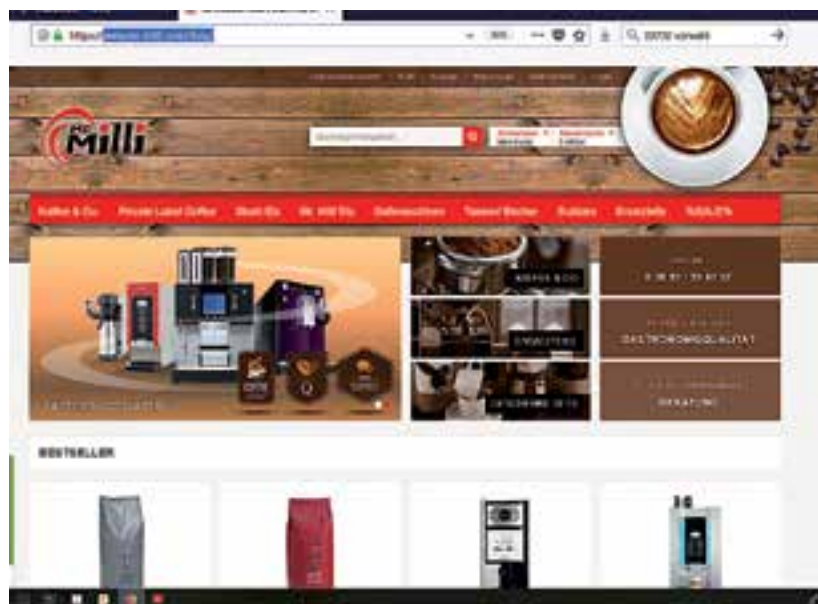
https://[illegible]

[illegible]

Milli

Kaffee & Co | Private Label Coffee | Stadt Eis | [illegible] | Kaffeemaschinen | Tassen/ Becher | Zubehör | Ersatzteile | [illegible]

KAFFEE & CO

ERSATZTEILE

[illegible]

GASTRONOMIEQUALITÄT

BERATUNG

BESTSELLER